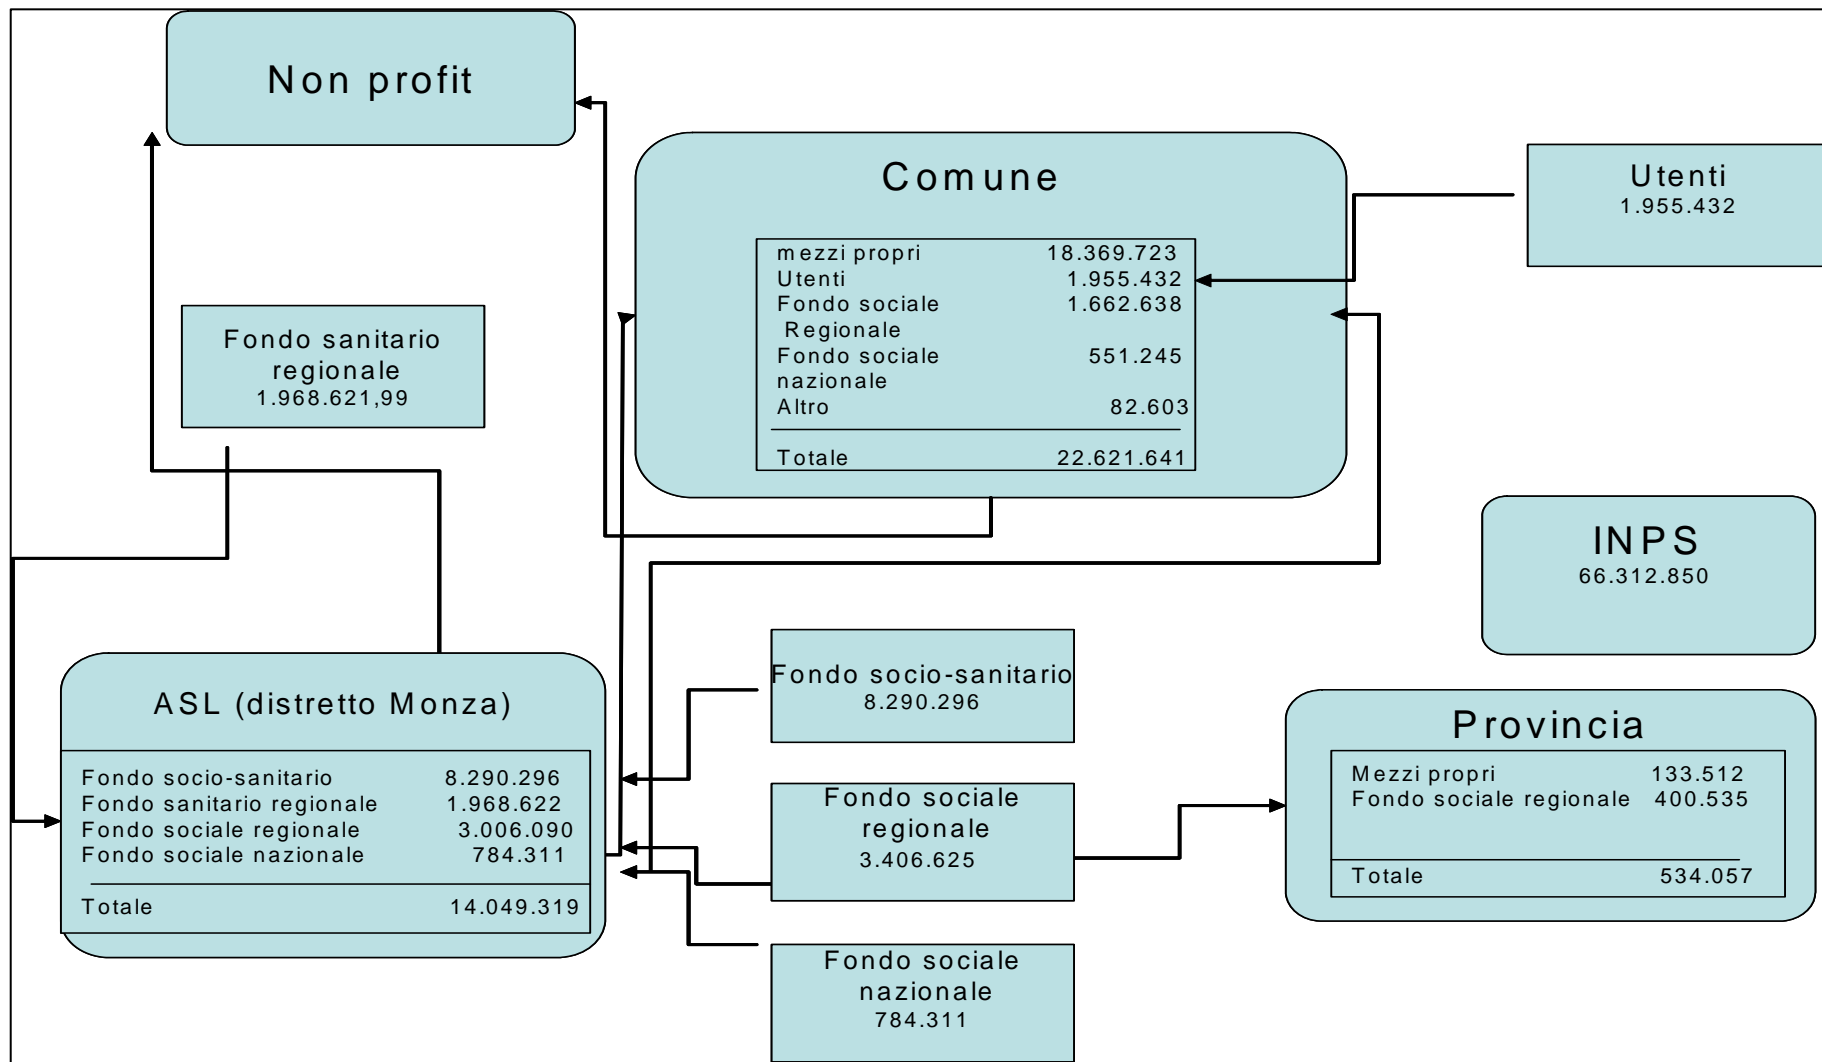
Non profit

Comune

| | |
|---|---|
| mezzi propri | 18.369.723 |
| Utenti | 1.955.432 |
| Fondo sociale Regionale | 1.662.638 |
| Fondo sociale nazionale | 551.245 |
| Altro | 82.603 |
| Totale | 22.621.641 |

Utenti
1.955.432

Fondo sanitario regionale
1.968.621,99

INPS
66.312.850

ASL (distretto Monza)

| | |
|---|---|
| Fondo socio-sanitario | 8.290.296 |
| Fondo sanitario regionale | 1.968.622 |
| Fondo sociale regionale | 3.006.090 |
| Fondo sociale nazionale | 784.311 |
| Totale | 14.049.319 |

Fondo socio-sanitario
8.290.296

Fondo sociale regionale
3.406.625

Fondo sociale nazionale
784.311

Provincia

| | |
|---|---|
| Mezzi propri | 133.512 |
| Fondo sociale regionale | 400.535 |
| Totale | 534.057 |